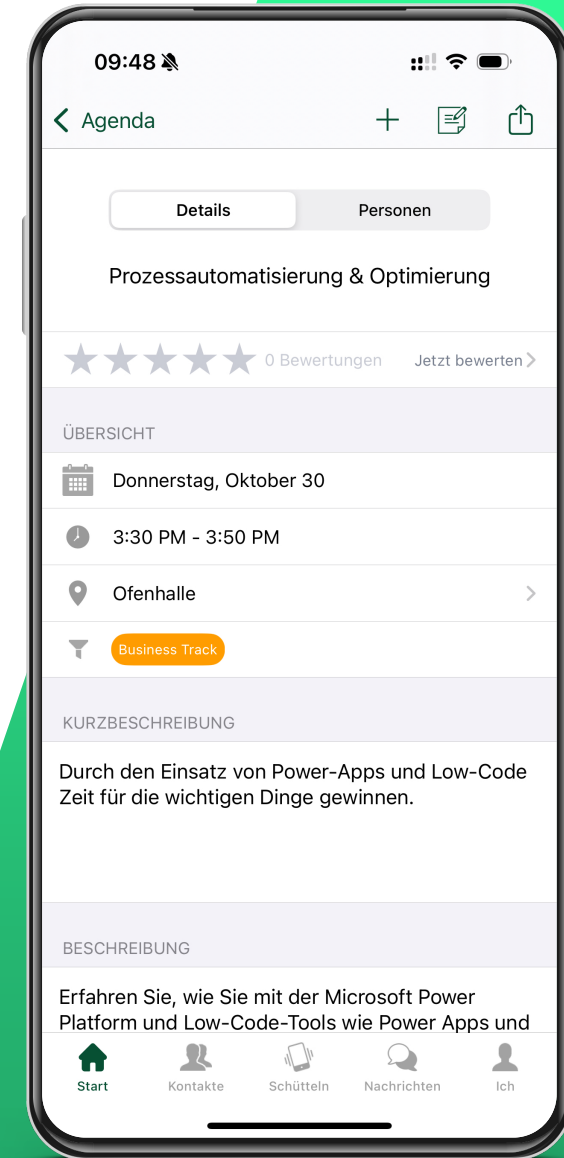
09:48

Agenda

Details

Personen

Prozessautomatisierung & Optimierung

0 Bewertungen

Jetzt bewerten

ÜBERSICHT

Donnerstag, Oktober 30

3:30 PM - 3:50 PM

Ofenhalle

Business Track

KURZBESCHREIBUNG

Durch den Einsatz von Power-Apps und Low-Code Zeit für die wichtigen Dinge gewinnen.

BESCHREIBUNG

Erfahren Sie, wie Sie mit der Microsoft Power Platform und Low-Code-Tools wie Power Apps und

Start

Kontakte

Schütteln

Nachrichten

Ich